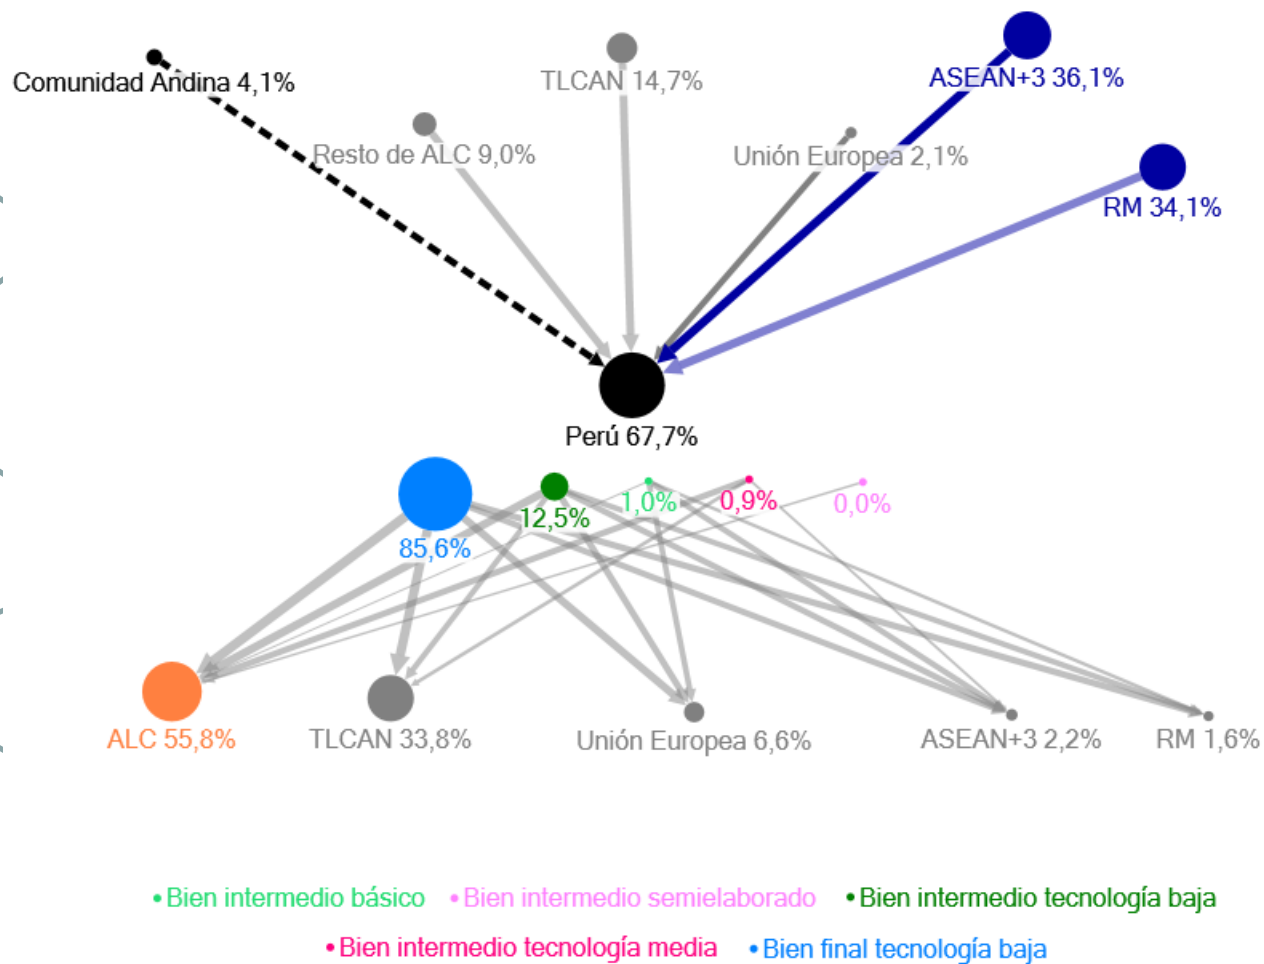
Comunidad Andina 4,1%
TLCAN 14,7%
ASEAN+3 36,1%
Resto de ALC 9,0%
Unión Europea 2,1%
RM 34,1%

Perú 67,7%

85,6%
12,5%
1,0%
0,9%
0,0%

ALC 55,8%
TLCAN 33,8%
Unión Europea 6,6%
ASEAN+3 2,2%
RM 1,6%

• Bien intermedio básico • Bien intermedio semielaborado • Bien intermedio tecnología baja
• Bien intermedio tecnología media • Bien final tecnología baja